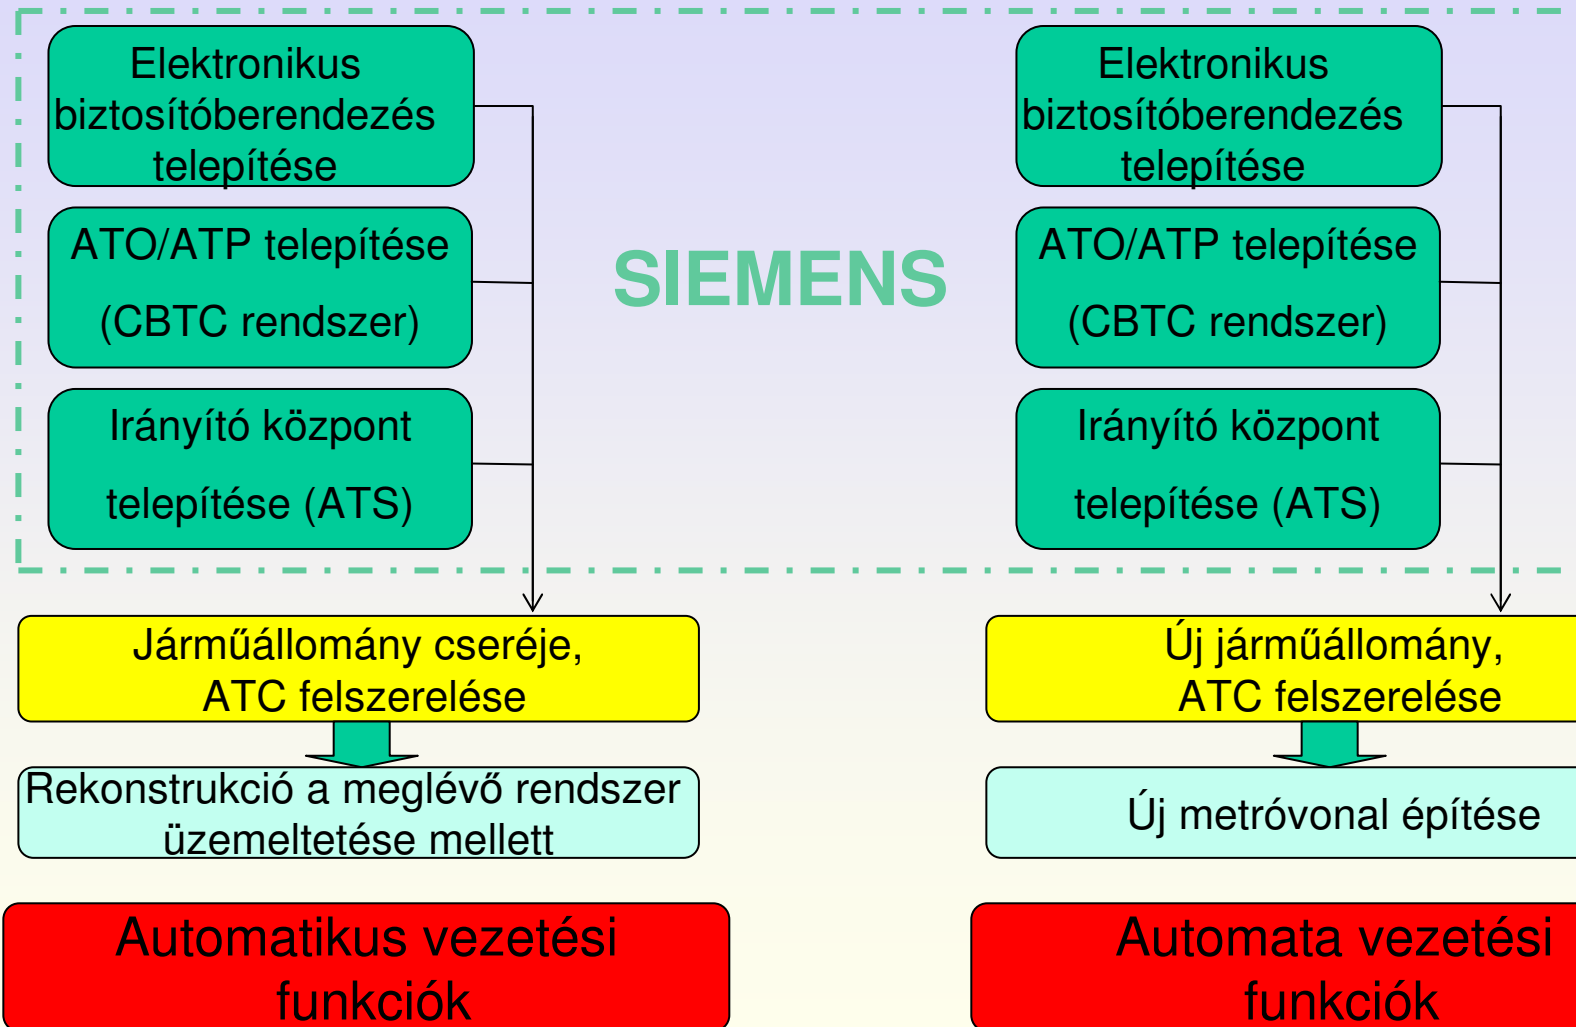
Elektronikus biztosítóberendezés telepítése

ATO/ATP telepítése (CBTC rendszer)

Irányító központ telepítése (ATS)

SIEMENS

Elektronikus biztosítóberendezés telepítése

ATO/ATP telepítése (CBTC rendszer)

Irányító központ telepítése (ATS)

Járműállomány cseréje, ATC felszerelése

Rekonstrukció a meglévő rendszer üzemeltetése mellett

Automatikus vezetési funkciók

Új járműállomány, ATC felszerelése

Új metróvonal építése

Automata vezetési funkciók